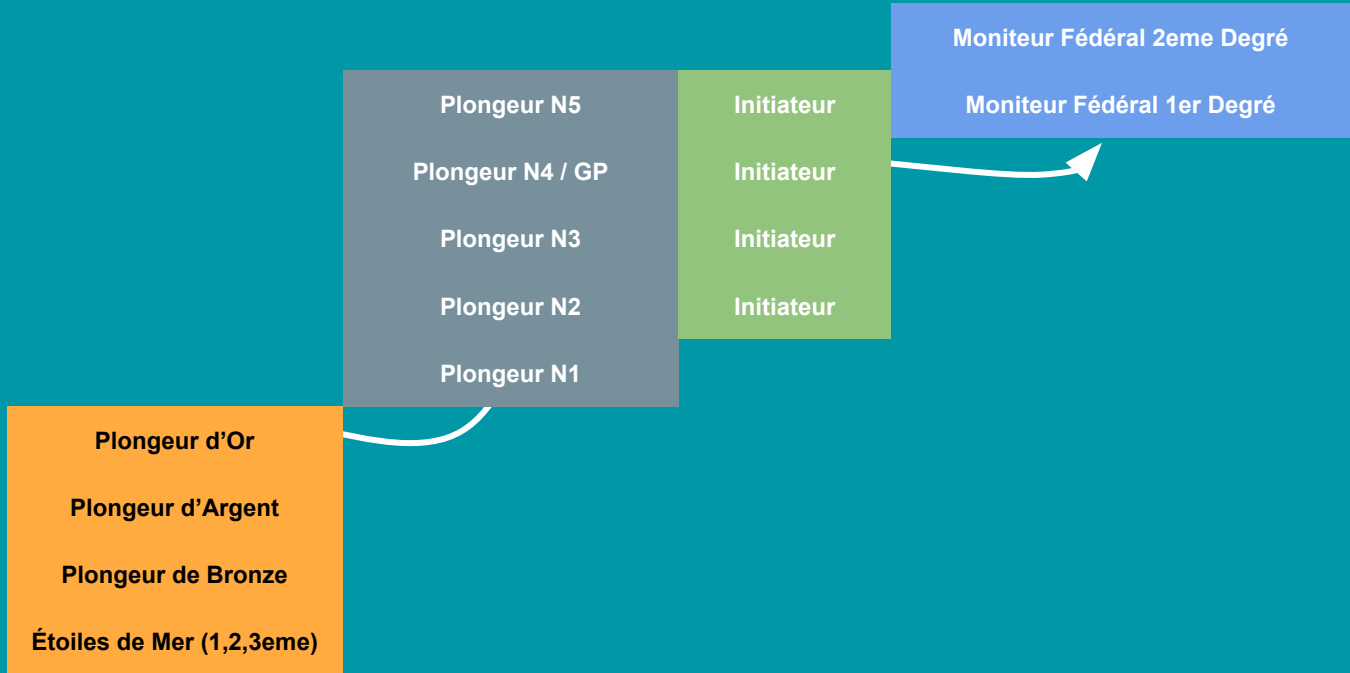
Moniteur Fédéral 2eme Degré

Moniteur Fédéral 1er Degré

Plongeur N5

Plongeur N4 / GP

Plongeur N3

Plongeur N2

Plongeur N1

Initiateur

Initiateur

Initiateur

Initiateur

Plongeur d’Or

Plongeur d’Argent

Plongeur de Bronze

Étoiles de Mer (1,2,3eme)